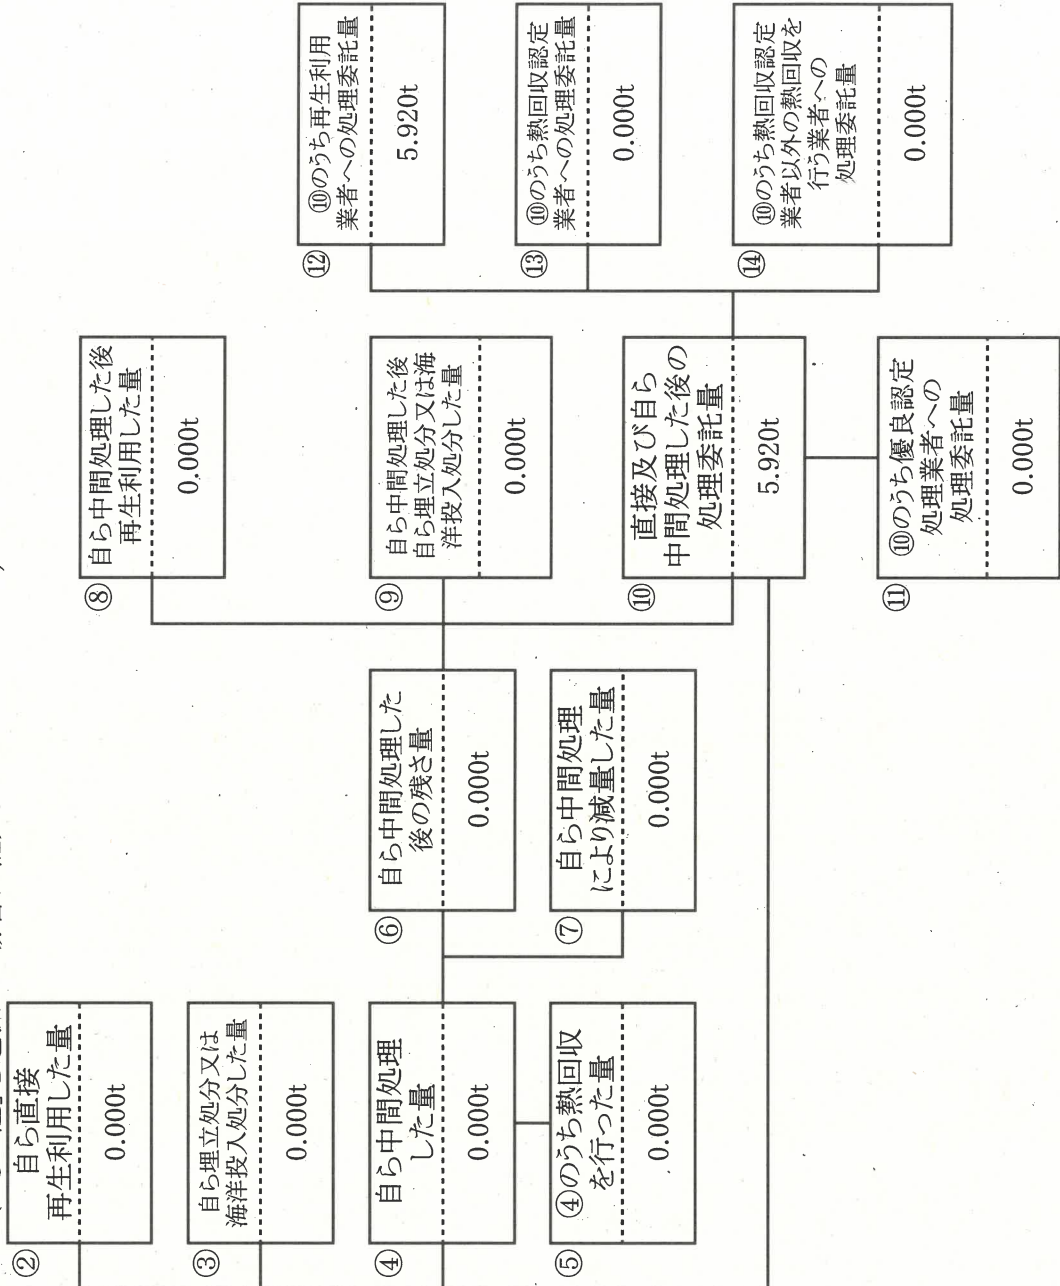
② 自ら直接再生利用した量
0.000t

③ 自ら埋立処分又は海洋投入処分した量
0.000t

④ 自ら中間処理した量
0.000t

⑤ ④のうち熱回収を行った量
0.000t

⑥ 自ら中間処理した後の残さ量
0.000t

⑦ 自ら中間処理により減量した量
0.000t

⑧ 自ら中間処理した後再生利用した量
0.000t

⑨ 自ら中間処理した後自ら埋立処分又は海洋投入処分した量
0.000t

⑩ 直接及び自ら中間処理した後の処理委託量
5.920t

⑪ ⑩のうち優良認定処理業者への処理委託量
0.000t

⑫ ⑩のうち再生利用業者への処理委託量
5.920t

⑬ ⑩のうち熱回収認定業者への処理委託量
0.000t

⑭ ⑩のうち熱回収認定業者以外の熱回収を行う業者への処理委託量
0.000t